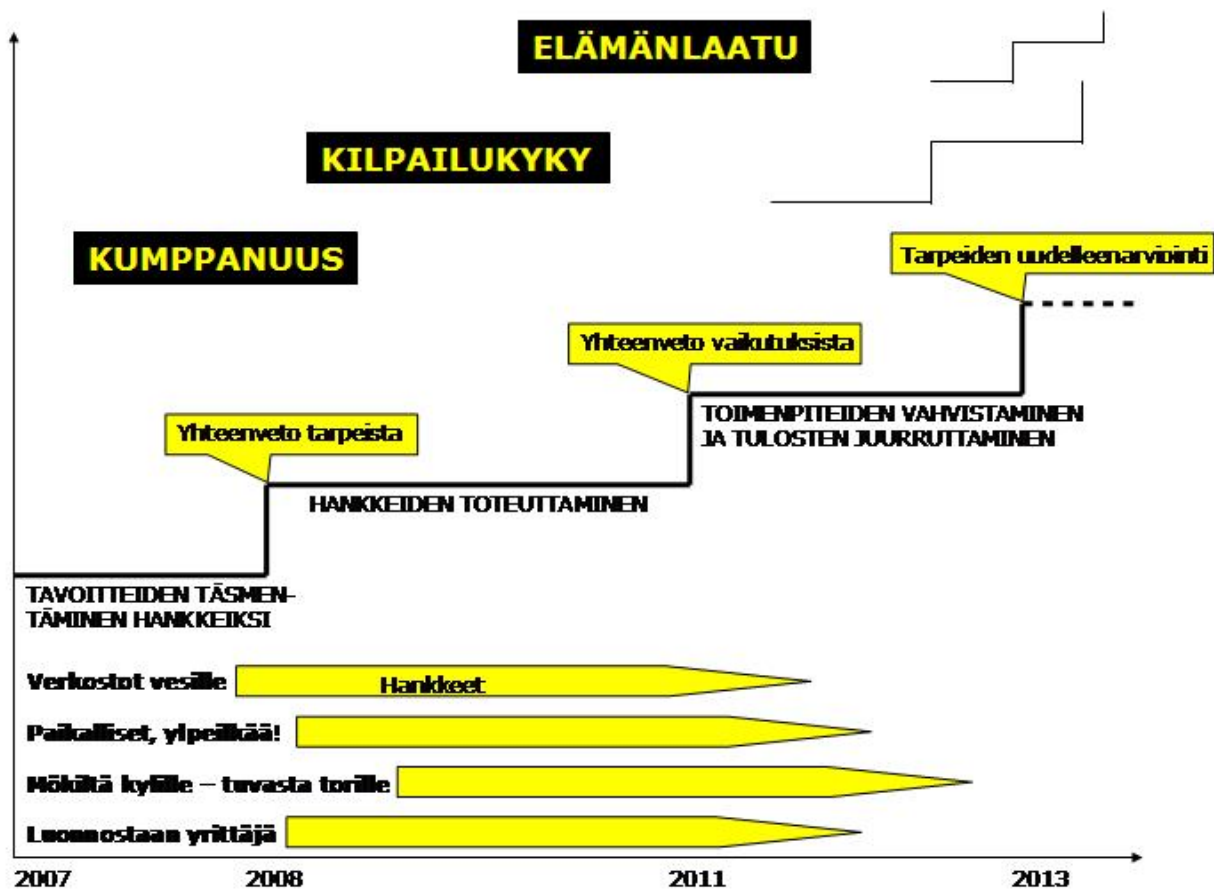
ELÄMÄNLAATU

KILPAILUKYKY

KUMPPANUUS

Tarpeiden uudelleenarviointi

Yhteenveto vaikutuksista

TOIMENPITEIDEN VAHVISTAMINEN JA TULOSTEN JUURRUTTAMINEN

Yhteenveto tarpeista

HANKKEIDEN TOTEUTTAMINEN

TAVOITTEIDEN TÄSMENTÄMINEN HANKKEIKSI

Verkostot vesille

Hankkeet

Paikalliset, ylpeilkää!

Mökiltä kylille – tuvasta torille

Luonnostaan yrittäjä

2007

2008

2011

2013